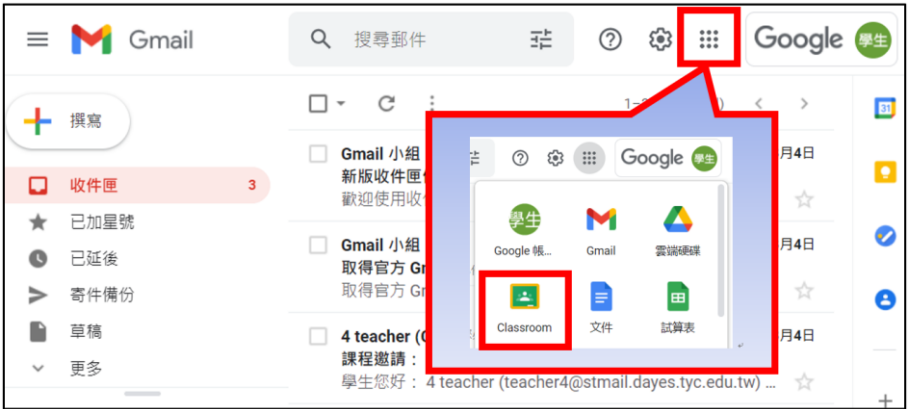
Gmail

搜尋郵件

Google 學生

撰寫

收件匣 3

已加星號

已延後

寄件備份

草稿

更多

1–

Gmail 小組

新版收件匣

歡迎使用收

月4日

Gmail 小組

取得官方 Gr

取得官方 Gr

月4日

4 teacher (

課程邀請：

學生您好： 4 teacher (teacher4@stmail.dayes.tyc.edu.tw) ...

月4日

Google 學生

學生

Google 帳...

Gmail

雲端硬碟

Classroom

文件

試算表

31